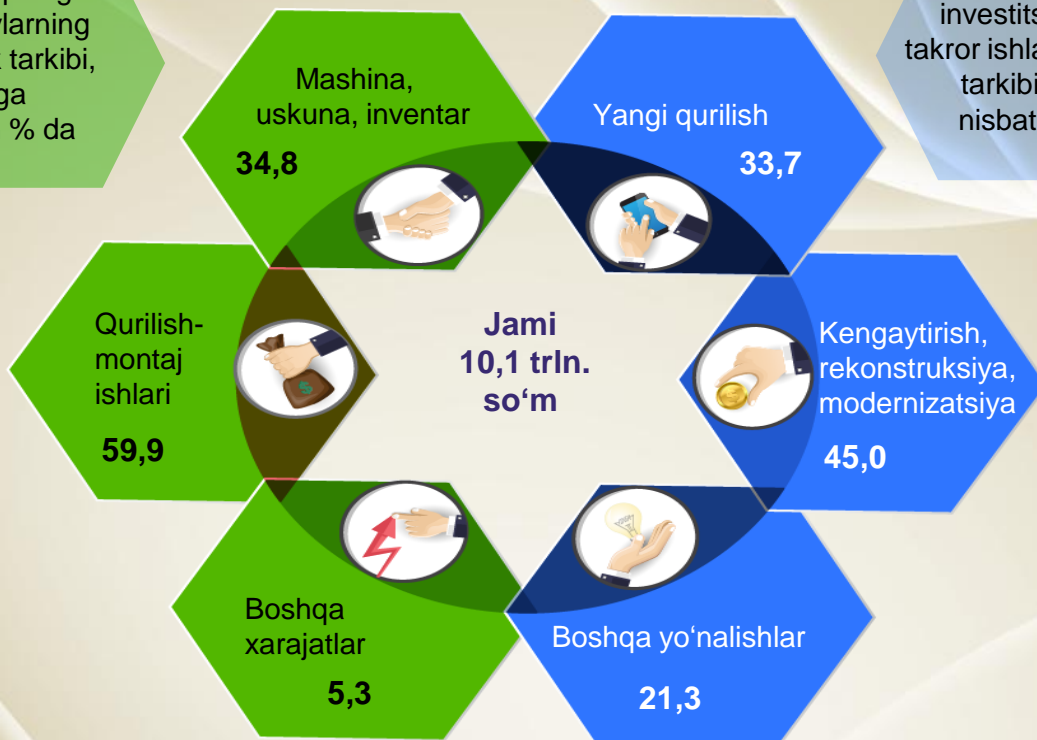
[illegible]larning
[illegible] tarkibi,
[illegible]ga
% da

Mashina, uskuna, inventar
34,8

Yangi qurilish
33,7

investits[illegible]
takror ishla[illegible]
tarkibi
nisbat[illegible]

Qurilish-montaj ishlari
59,9

Jami
10,1 trln.
so‘m

Kengaytirish, rekonstruksiya, modernizatsiya
45,0

Boshqa xarajatlar
5,3

Boshqa yo‘nalishlar
21,3